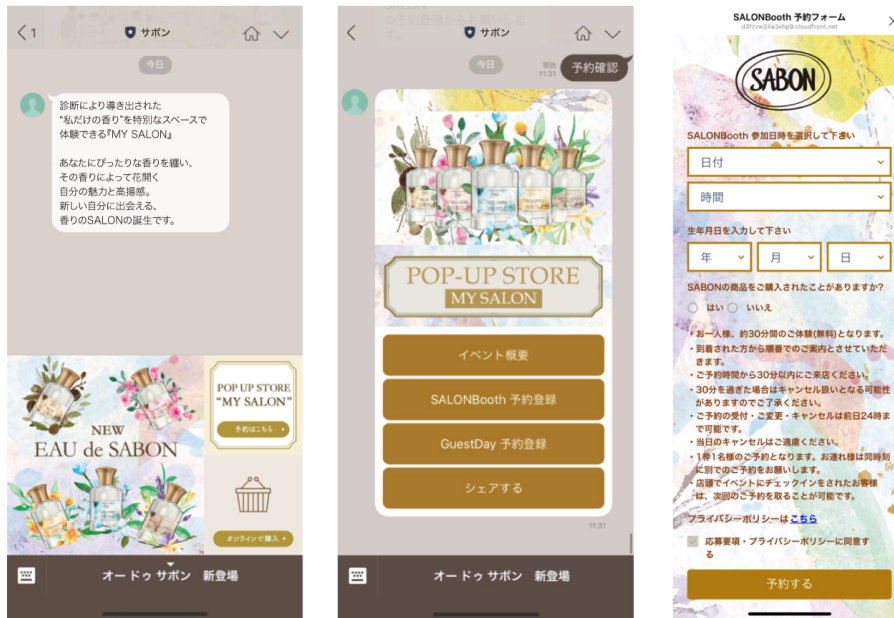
1

サボン

今日

診断により導き出された "私だけの香り"を特別なスペースで体験できる『MY SALON』

あなたにぴったりな香りを纏い、その香りによって花開く自分の魅力と高揚感。新しい自分に出会える、香りのSALONの誕生です。

NEW
EAU de SABON

POP UP STORE
"MY SALON"

予約はこちら

オンラインで購入

オードゥ サボン　新登場

サボン

今日

既読
11:31

予約確認

POP-UP STORE
MY SALON

イベント概要

SALONBooth 予約登録

GuestDay 予約登録

シェアする

11:31

オードゥ サボン　新登場

SALONBooth 予約フォーム
d3fcvw24a2efqb.cloudfront.net

SABON

SALONBooth 参加日時を選択して下さい

日付

時間

生年月日を入力して下さい

年　月　日

SABONの商品をご購入されたことがありますか?

はい　いいえ

・お一人様、約30分間のご体験(無料)となります。
・到着された方から順番でのご案内とさせていただきます。
・ご予約時間から30分以内にご来店ください。
・30分を過ぎた場合はキャンセル扱いとなる可能性がありますのでご了承ください。
・ご予約の受付・ご変更・キャンセルは前日24時まで可能です。
・当日のキャンセルはご遠慮ください。
・1枠1名様のご予約となります。お連れ様は同時刻に別でのご予約をお願いします。
・店舗でイベントにチェックインをされたお客様は、次回のご予約を取ることが可能です。

プライバシーポリシーはこちら

応募要項・プライバシーポリシーに同意する

予約する